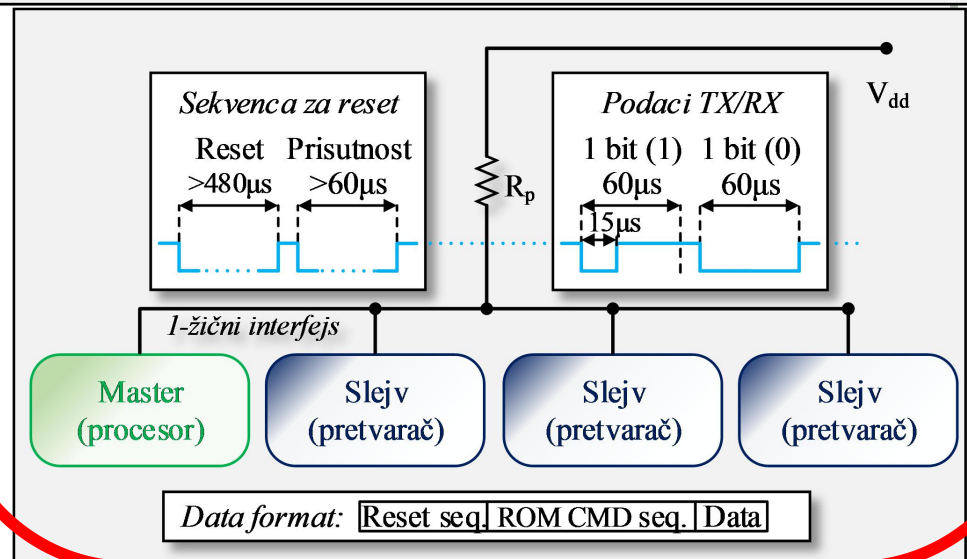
Sekvenca za reset

Reset >480µs

Prisutnost >60µs

$R_p$

$V_{dd}$

Podaci TX/RX

1 bit (1) 60µs

1 bit (0) 60µs

15µs

1-žični interfejs

Master (procesor)

Slejv (pretvarač)

Slejv (pretvarač)

Slejv (pretvarač)

Data format: Reset seq. ROM CMD seq. Data